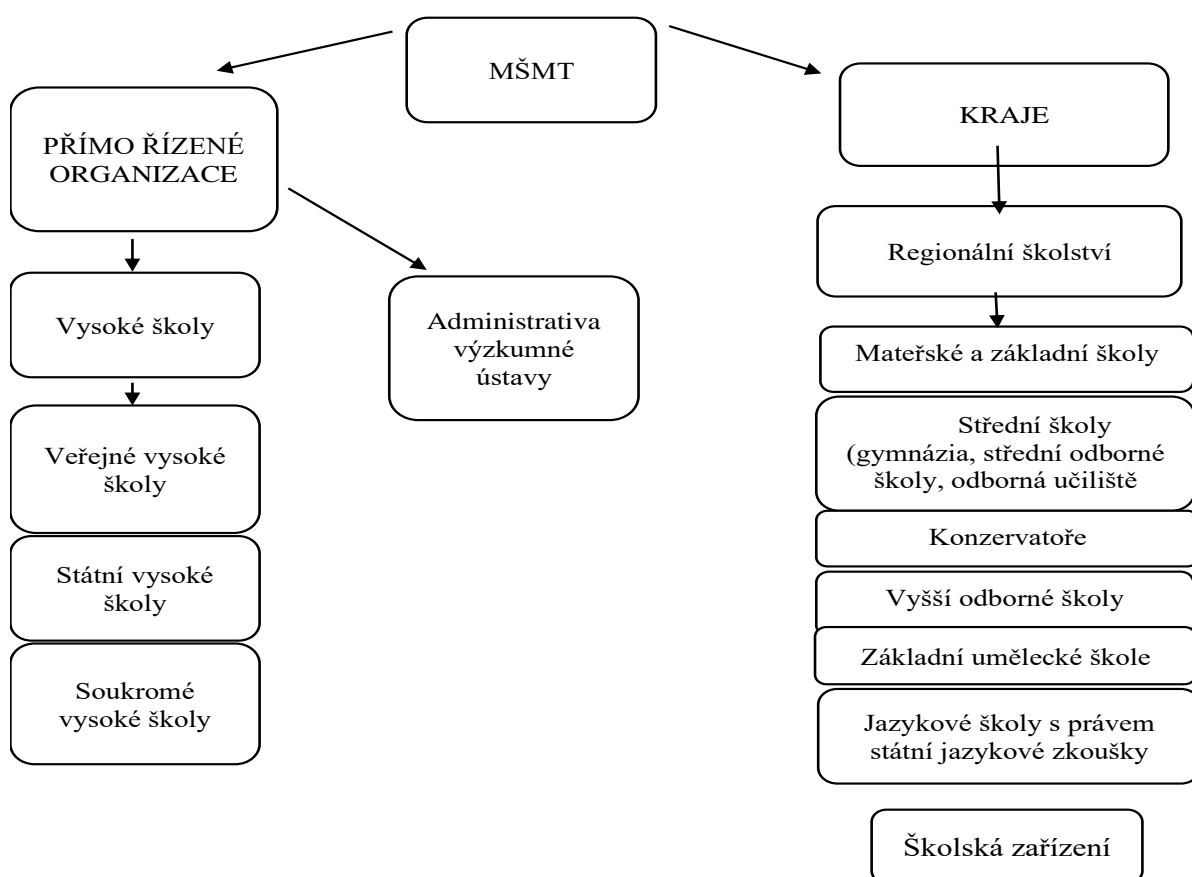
MŠMT

PŘÍMO ŘÍZENÉ ORGANIZACE

Vysoké školy

Veřejné vysoké školy

Státní vysoké školy

Soukromé vysoké školy

Administrativa výzkumné ústavy

KRAJE

Regionální školství

Mateřské a základní školy

Střední školy (gymnázia, střední odborné školy, odborná učiliště

Konzervatoře

Vyšší odborné školy

Základní umělecké škole

Jazykové školy s právem státní jazykové zkoušky

Školská zařízení